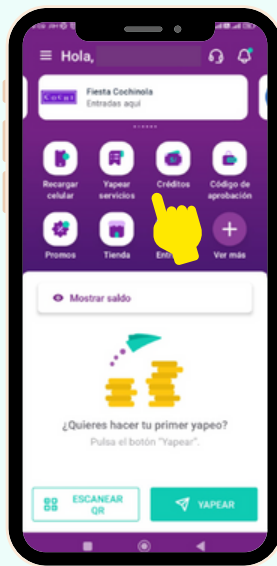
Hola,

Cotel

Fiesta Cochinola
Entradas aquí

Recargar celular

Yapear servicios

Créditos

Código de aprobación

Promos

Tienda

Entr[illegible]

Ver más

Mostrar saldo

¿Quieres hacer tu primer yapeo?
Pulsa el botón "Yapear".

ESCANEAR QR

YAPEAR